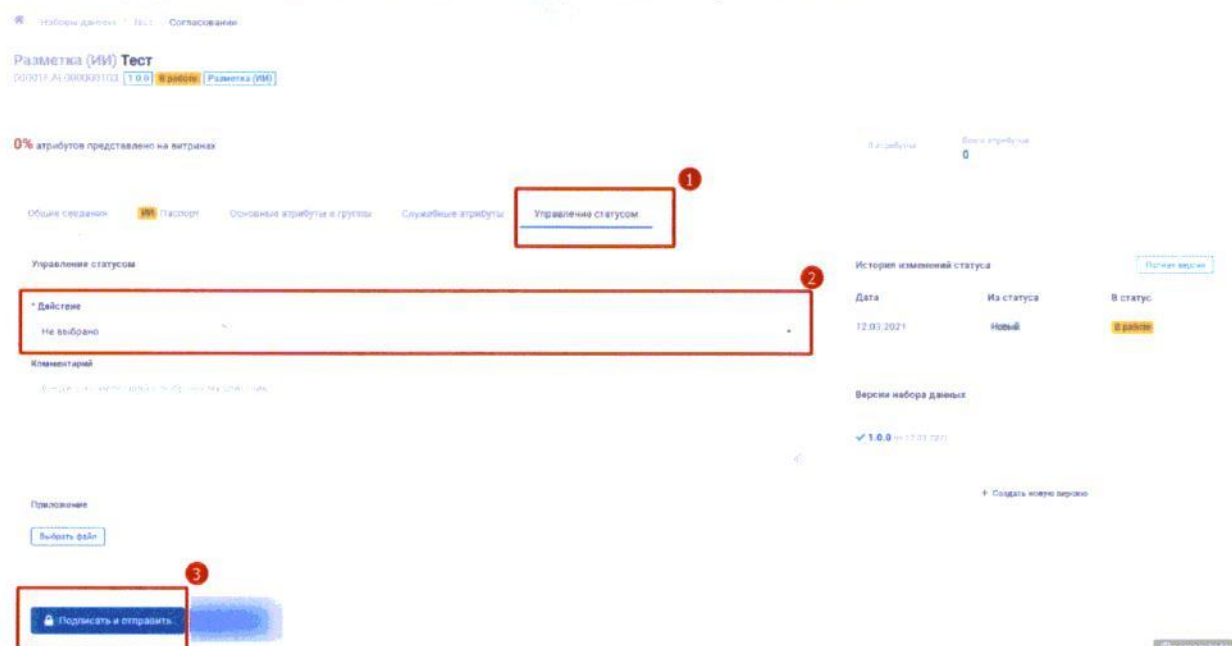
Наборы данных / Тест / Согласование

Разметка (ИИ) Тест
000011.AI.000000103 1.0.0 В работе Разметка (ИИ)

0% атрибутов представлено на витринах

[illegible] Всего атрибутов
0

1

Общие сведения ИИ Паспорт Основные атрибуты и группы Служебные атрибуты Управление статусом

Управление статусом

2

* Действие
Не выбрано

Комментарий
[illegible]

Приложение
Выбрать файл

3

Подписать и отправить

История изменений статуса
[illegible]

| Дата | Из статуса | В статус |
|---|---|---|
| 12.03.2021 | Новый | В работе |

Версии набора данных
✓ 1.0.0 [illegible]

+ Создать новую версию